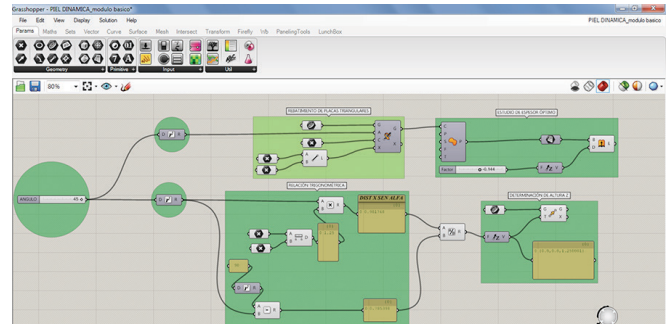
Grasshopper - PIEL DINAMICA_modulo basico*

PIEL DINAMICA_modulo basico

File Edit View Display Solution Help

Params Maths Sets Vector Curve Surface Mesh Intersect Transform Firefly Inb PanelingTools LunchBox

Geometry Primitive Input Util

80%

ABATIMIENTO DE PLACAS TRIANGULARES

ESTUDIO DE ESPESOR OPTIMO

RELACION TRIGONOMETRICA

DETERMINACION DE ALTURA Z

ANGULO 45

DIST X SEN ALFA

Factor 0.500